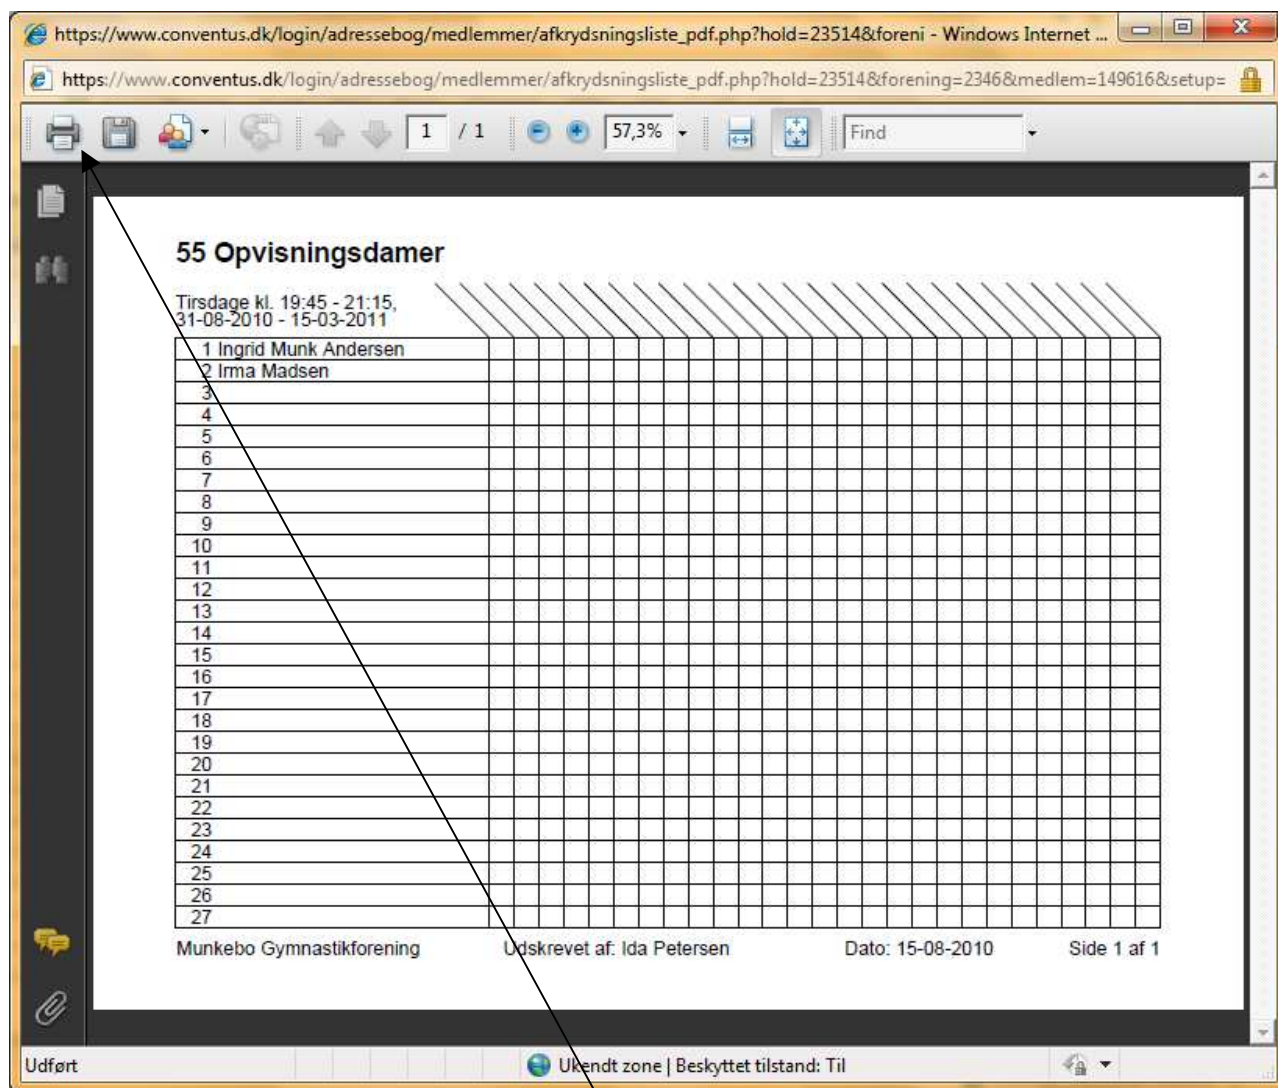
https://www.conventus.dk/login/adressebog/medlemmer/afkrydsningsliste_pdf.php?hold=23514&foreni - Windows Internet ...

https://www.conventus.dk/login/adressebog/medlemmer/afkrydsningsliste_pdf.php?hold=23514&forening=2346&medlem=149616&setup=

1 / 1 57,3% Find

55 Opvisningsdamer

Tirsdage kl. 19:45 - 21:15, 31-08-2010 - 15-03-2011

1 Ingrid Munk Andersen
2 Irma Madsen
3
4
5
6
7
8
9
10
11
12
13
14
15
16
17
18
19
20
21
22
23
24
25
26
27

Munkebo Gymnastikforening Udskrevet af: Ida Petersen Dato: 15-08-2010 Side 1 af 1

Udført Ukendt zone | Beskyttet tilstand: Til